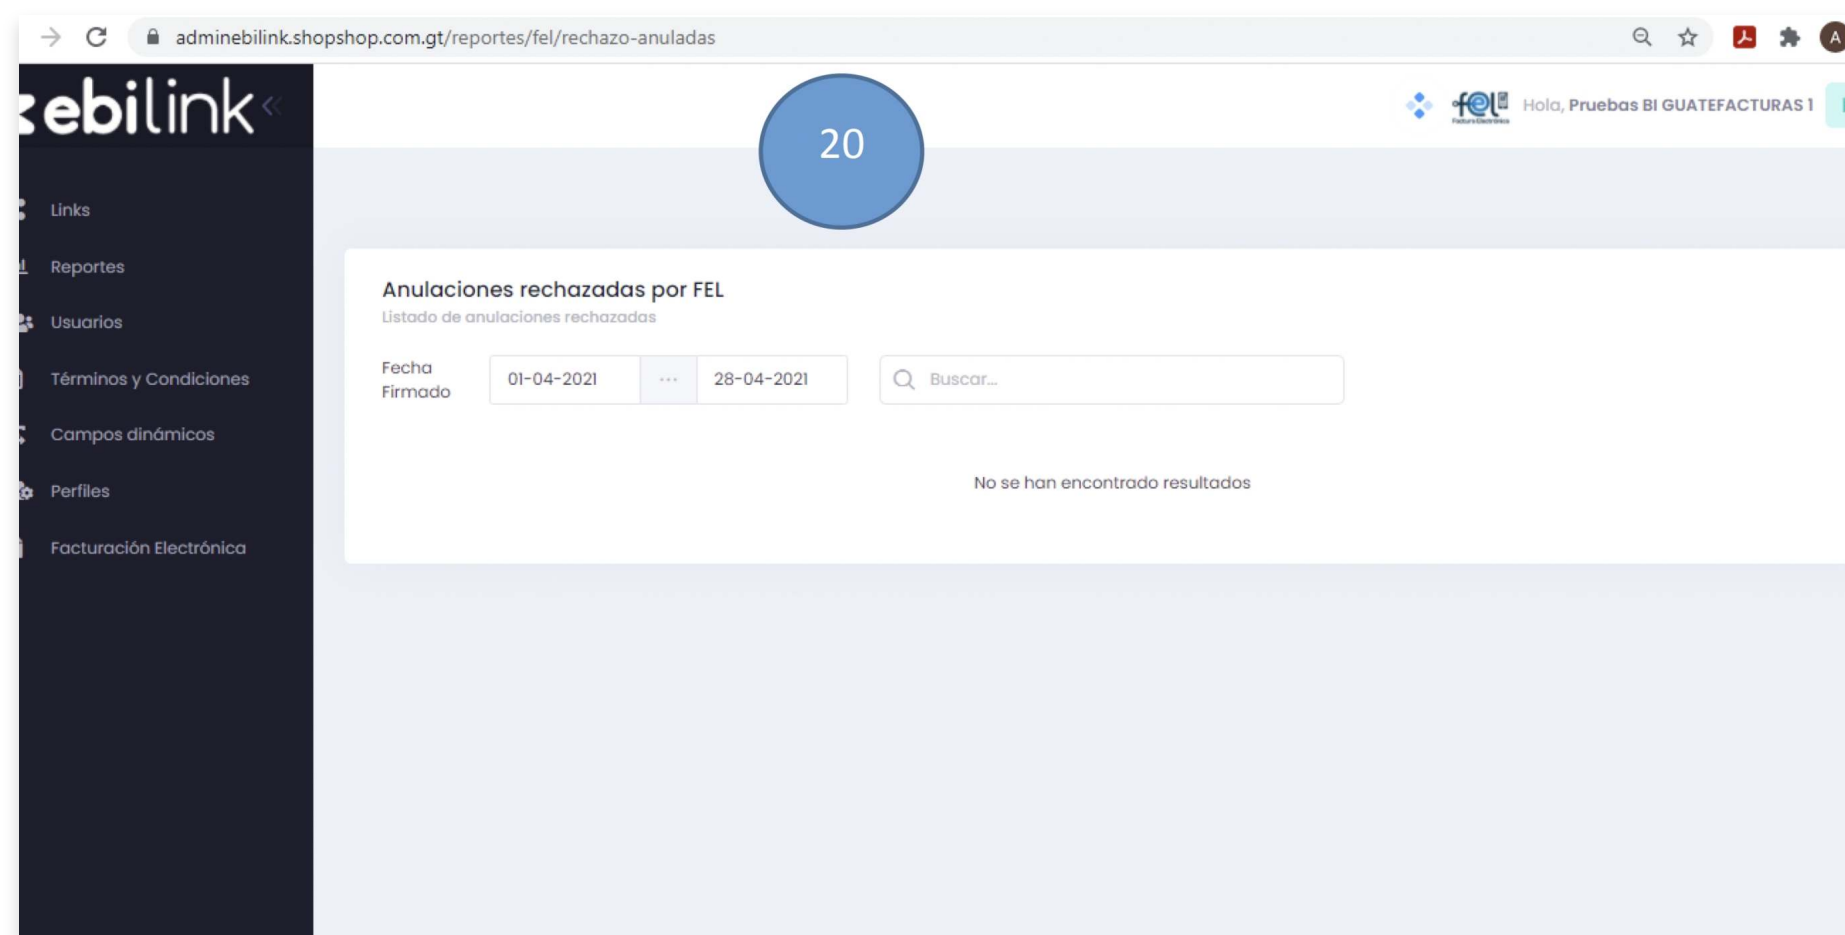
adminebilink.shopshop.com.gt/reportes/fel/rechazo-anuladas

ebilink

20

fel

Hola, Pruebas BI GUATEFACTURAS 1

Links

Reportes

Usuarios

Términos y Condiciones

Campos dinámicos

Perfiles

Facturación Electrónica

Anulaciones rechazadas por FEL

Listado de anulaciones rechazadas

Fecha Firmado

01-04-2021 ··· 28-04-2021

Buscar...

No se han encontrado resultados